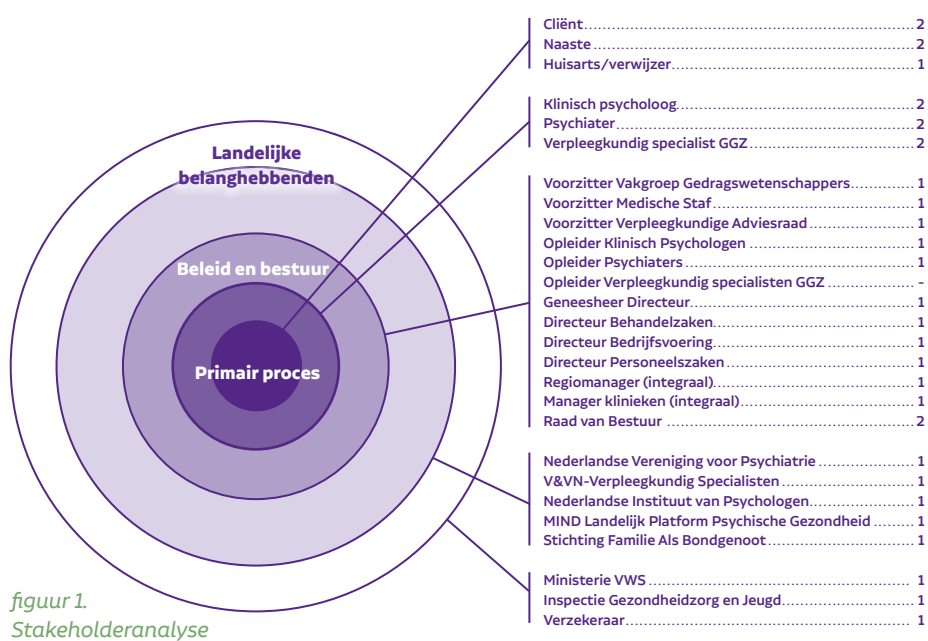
Landelijke belanghebbenden

Beleid en bestuur

Primair proces

Cliënt 2
Naaste 2
Huisarts/verwijzer 1

Klinisch psycholoog 2
Psychiater 2
Verpleegkundig specialist GGZ 2

Voorzitter Vakgroep Gedragswetenschappers 1
Voorzitter Medische Staf 1
Voorzitter Verpleegkundige Adviesraad 1
Opleider Klinisch Psychologen 1
Opleider Psychiaters 1
Opleider Verpleegkundig specialisten GGZ -
Geneesheer Directeur 1
Directeur Behandelzaken 1
Directeur Bedrijfsvoering 1
Directeur Personeelszaken 1
Regiomanager (integraal) 1
Manager klinieken (integraal) 1
Raad van Bestuur 2

Nederlandse Vereniging voor Psychiatrie 1
V&VN-Verpleegkundig Specialisten 1
Nederlandse Instituut van Psychologen 1
MIND Landelijk Platform Psychische Gezondheid 1
Stichting Familie Als Bondgenoot 1

Ministerie VWS 1
Inspectie Gezondheidzorg en Jeugd 1
Verzekeraar 1

figuur 1.
Stakeholderanalyse